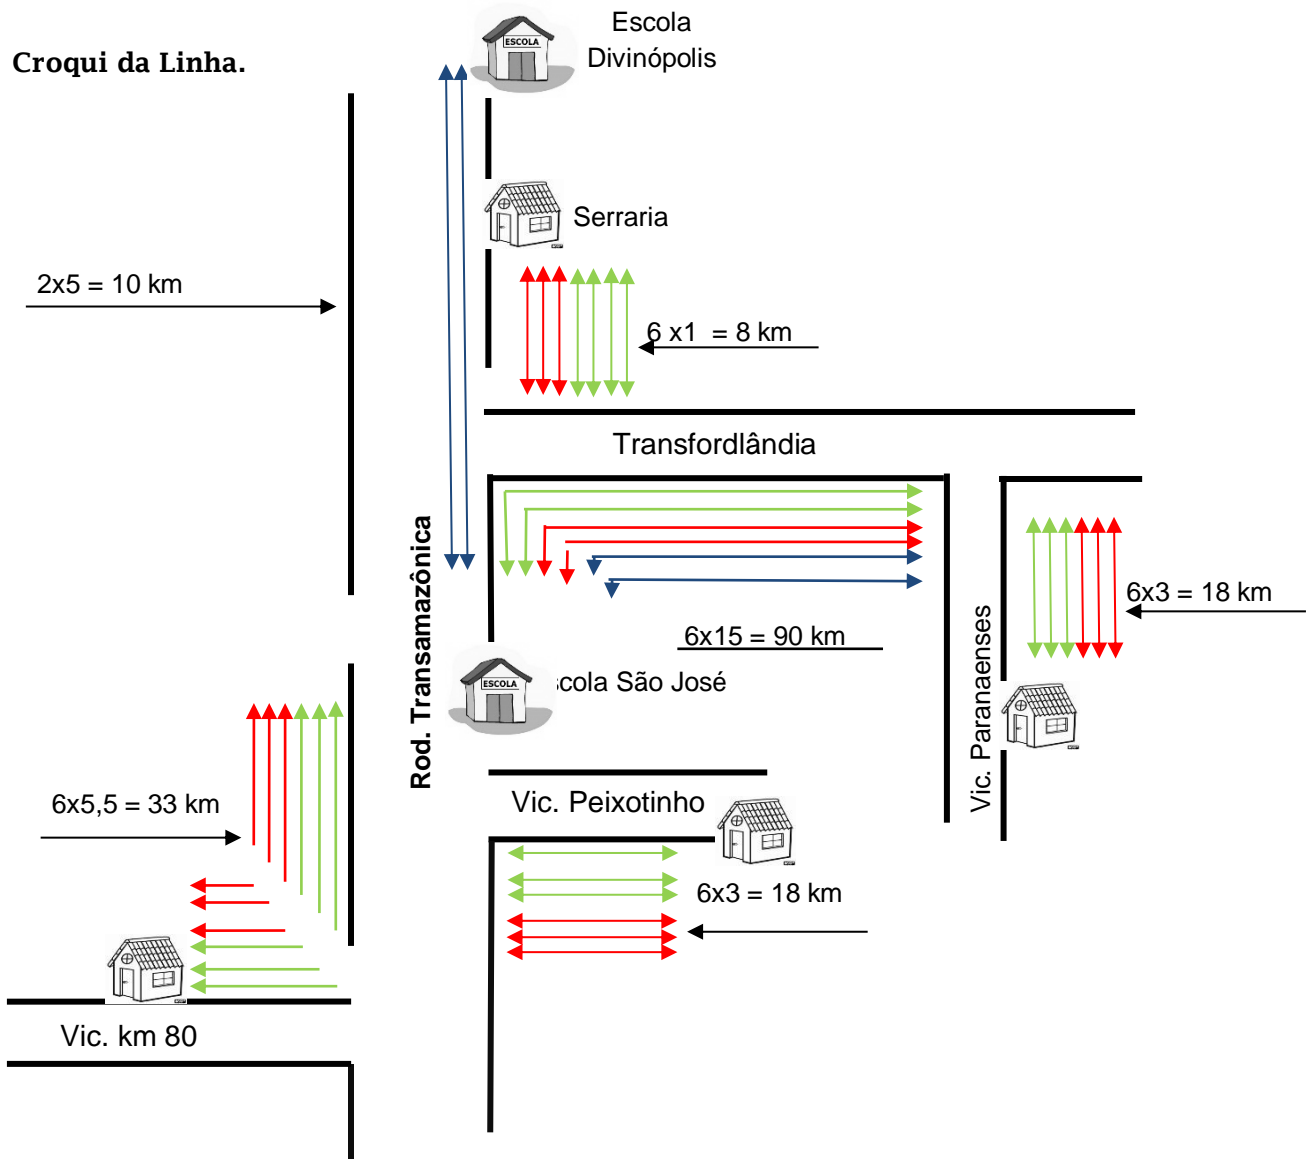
Croqui da Linha.

ESCOLA

Escola Divinópolis

Serraria

2x5 = 10 km

6 x1 = 8 km

Transfordlândia

Rod. Transamazônica

6x3 = 18 km

6x15 = 90 km

ESCOLA

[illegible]cola São José

Vic. Paranaenses

6x5,5 = 33 km

Vic. Peixotinho

6x3 = 18 km

Vic. km 80